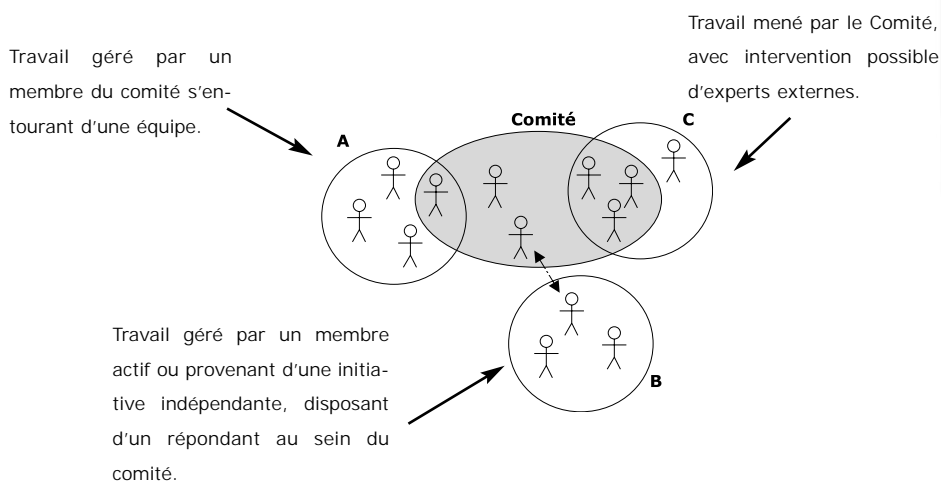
Travail géré par un membre du comité s'entourant d'une équipe.

Travail mené par le Comité, avec intervention possible d'experts externes.

Comité

A

C

B

Travail géré par un membre actif ou provenant d'une initiative indépendante, disposant d'un répondant au sein du comité.